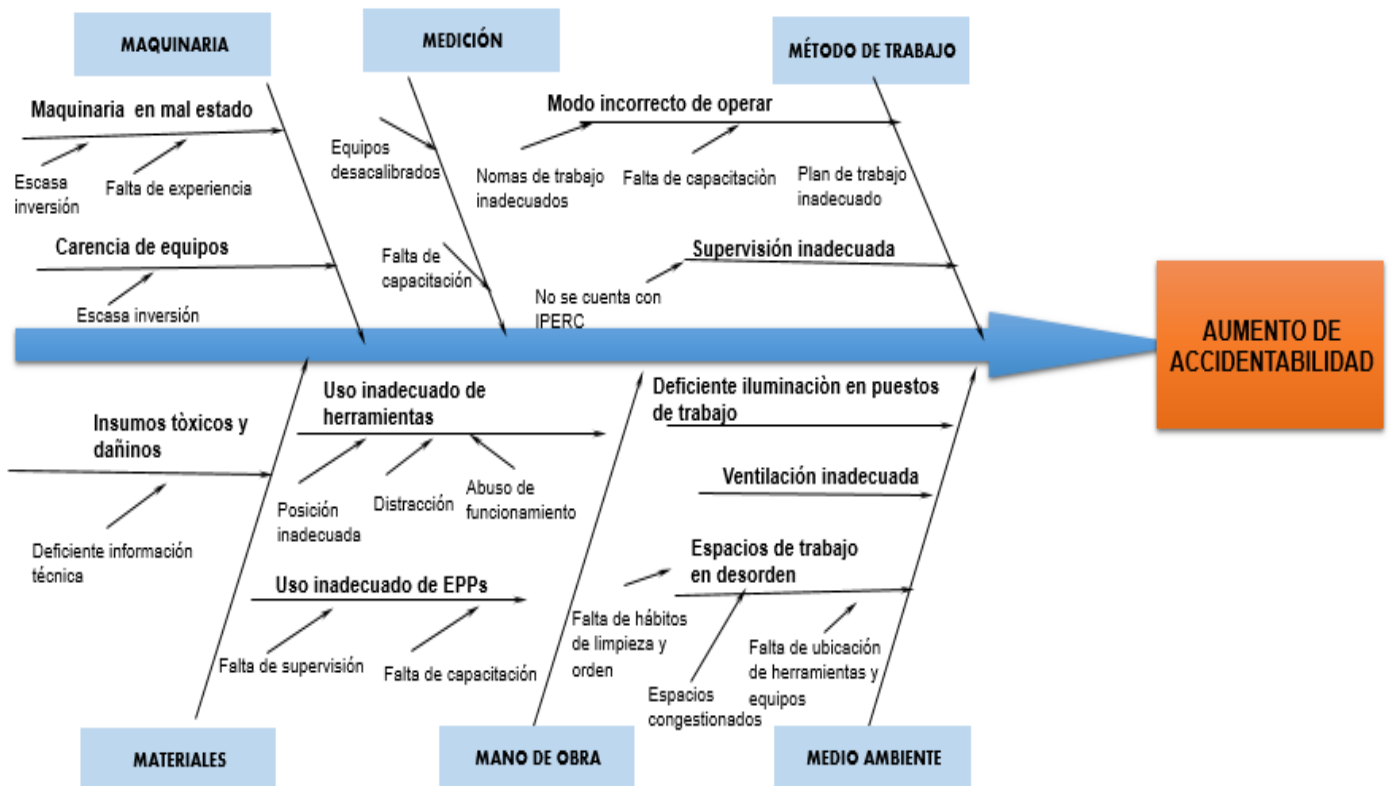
MAQUINARIA

MEDICIÓN

MÉTODO DE TRABAJO

Maquinaria en mal estado

Escasa inversión

Falta de experiencia

Carencia de equipos

Escasa inversión

Equipos desacalibrados

Falta de capacitación

Modo incorrecto de operar

Nomas de trabajo inadecuados

Falta de capacitaciòn

Plan de trabajo inadecuado

Supervisión inadecuada

No se cuenta con IPERC

AUMENTO DE ACCIDENTABILIDAD

Insumos tòxicos y dañinos

Deficiente información técnica

Uso inadecuado de herramientas

Posición inadecuada

Distracción

Abuso de funcionamiento

Uso inadecuado de EPPs

Falta de supervisión

Falta de capacitación

Deficiente iluminaciòn en puestos de trabajo

Ventilación inadecuada

Espacios de trabajo en desorden

Falta de hábitos de limpieza y orden

Espacios congestionados

Falta de ubicación de herramientas y equipos

MATERIALES

MANO DE OBRA

MEDIO AMBIENTE